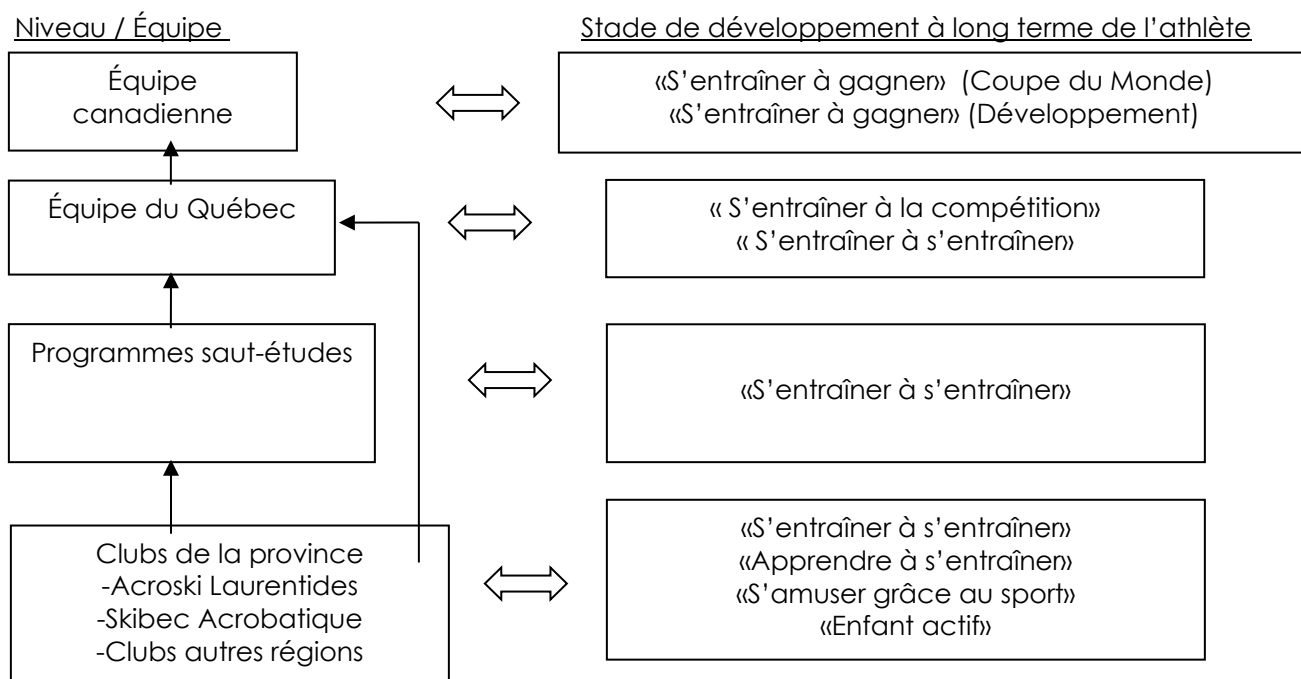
Niveau / Équipe

Stade de développement à long terme de l'athlète

Équipe canadienne

«S'entraîner à gagner» (Coupe du Monde)
«S'entraîner à gagner» (Développement)

Équipe du Québec

« S'entraîner à la compétition»
« S'entraîner à s'entraîner»

Programmes saut-études

«S'entraîner à s'entraîner»

Clubs de la province
-Acroski Laurentides
-Skibec Acrobatique
-Clubs autres régions

«S'entraîner à s'entraîner»
«Apprendre à s'entraîner»
«S'amuser grâce au sport»
«Enfant actif»